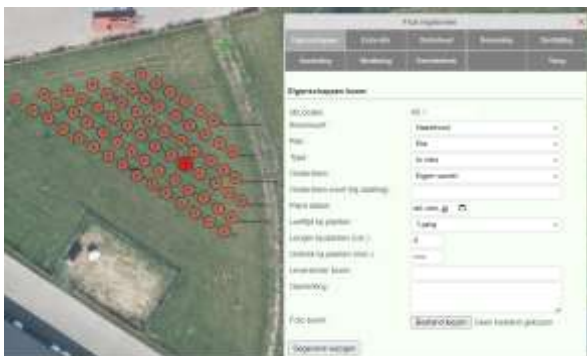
Punt ingetekend

Eigenschappen
Controle
Onderhoud
Beheer
Bestelling
Aanbieding
Levering
Overzichten
Fotos

Eigenschappen boom

ObjectID: 85
Boomsoort: Eikenhout
Ras: Eik
Type: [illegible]
Onderstam: Eigen wortel
Onderstam (voor bij aanleg):
Plantdatum: dd-mm-jjjj
Leeftijd bij planten: 1 jarig
Lengte bij planten (cm): 0
Omtrek bij planten (cm):
Leverancier boom:
Opmerking:
Foto boom: Bestand kiezen Geen bestand gekozen
Gegevens opslaan